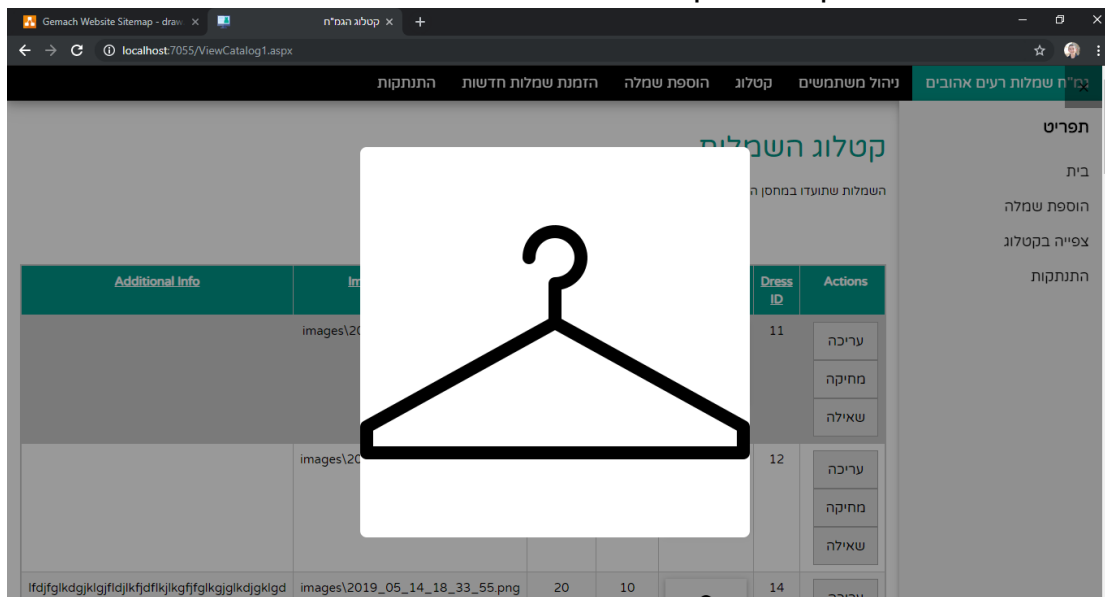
Gemach Website Sitemap - draw ×
קטלוג הגמ"ח ×
localhost:7055/ViewCatalog1.aspx

גמ"ח שמלות רעים אהובים ניהול משתמשים קטלוג הוספת שמלה הזמנת שמלות חדשות התנתקות

תפריט
בית
הוספת שמלה
צפייה בקטלוג
התנתקות

קטלוג השמלות
השמלות שתועדו במחסן ה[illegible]

| Actions | Dress ID | | | | Im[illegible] | Additional Info |
|---|---|---|---|---|---|---|
| עריכה מחיקה שאילה | 11 | | | | images\20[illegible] | |
| עריכה מחיקה שאילה | 12 | | | | images\20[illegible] | |
| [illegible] | 14 | | 10 | 20 | images\2019_05_14_18_33_55.png | lfdjfglkdgjklgjfldjlkfjdflkjlkgfjfglkgjglkdjgklgd |